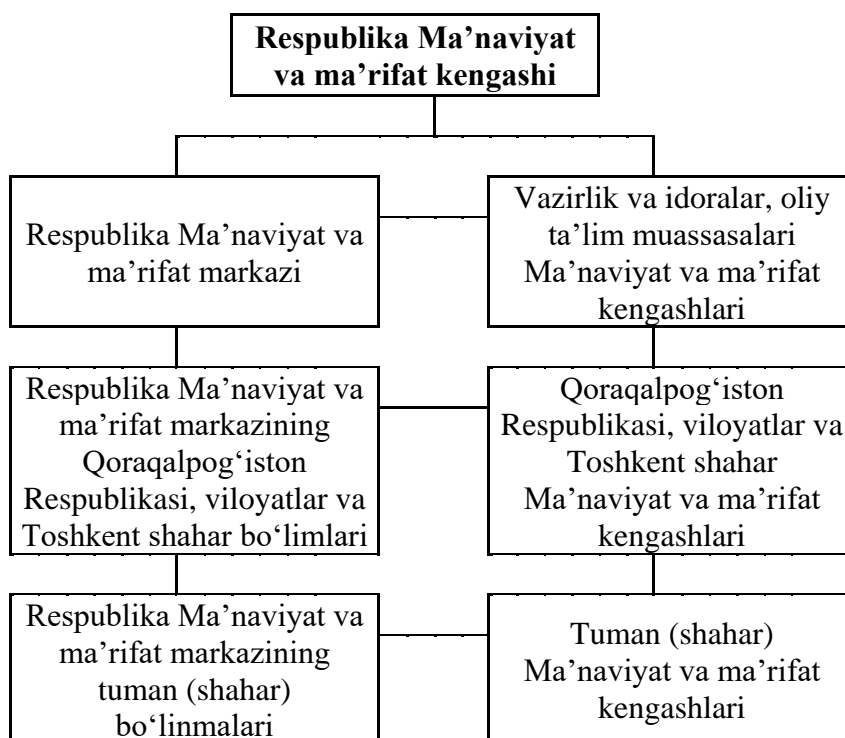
Respublika Ma’naviyat va ma’rifat kengashi

Respublika Ma’naviyat va ma’rifat markazi

Vazirlik va idoralar, oliy ta’lim muassasalari Ma’naviyat va ma’rifat kengashlari

Respublika Ma’naviyat va ma’rifat markazining Qoraqalpog‘iston Respublikasi, viloyatlar va Toshkent shahar bo‘limlari

Qoraqalpog‘iston Respublikasi, viloyatlar va Toshkent shahar Ma’naviyat va ma’rifat kengashlari

Respublika Ma’naviyat va ma’rifat markazining tuman (shahar) bo‘linmalari

Tuman (shahar) Ma’naviyat va ma’rifat kengashlari